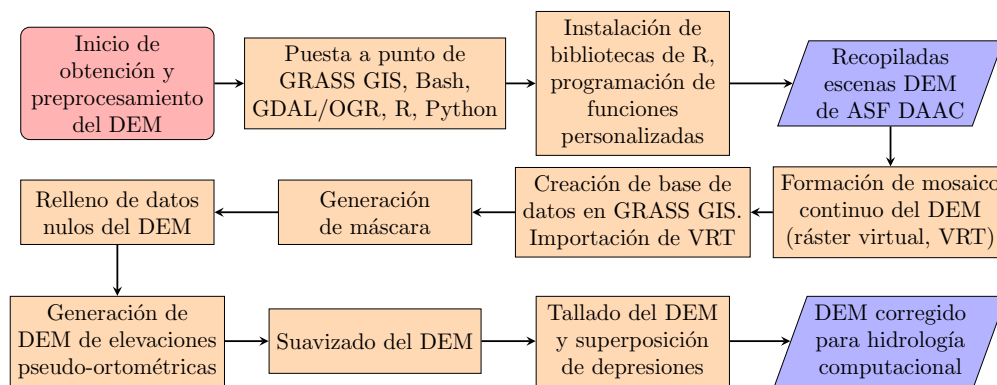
Inicio de obtención y preprocesamiento del DEM

Puesta a punto de GRASS GIS, Bash, GDAL/OGR, R, Python

Instalación de bibliotecas de R, programación de funciones personalizadas

Recopiladas escenas DEM de ASF DAAC

Formación de mosaico continuo del DEM (ráster virtual, VRT)

Creación de base de datos en GRASS GIS. Importación de VRT

Generación de máscara

Relleno de datos nulos del DEM

Generación de DEM de elevaciones pseudo-ortométricas

Suavizado del DEM

Tallado del DEM y superposición de depresiones

DEM corregido para hidrología computacional